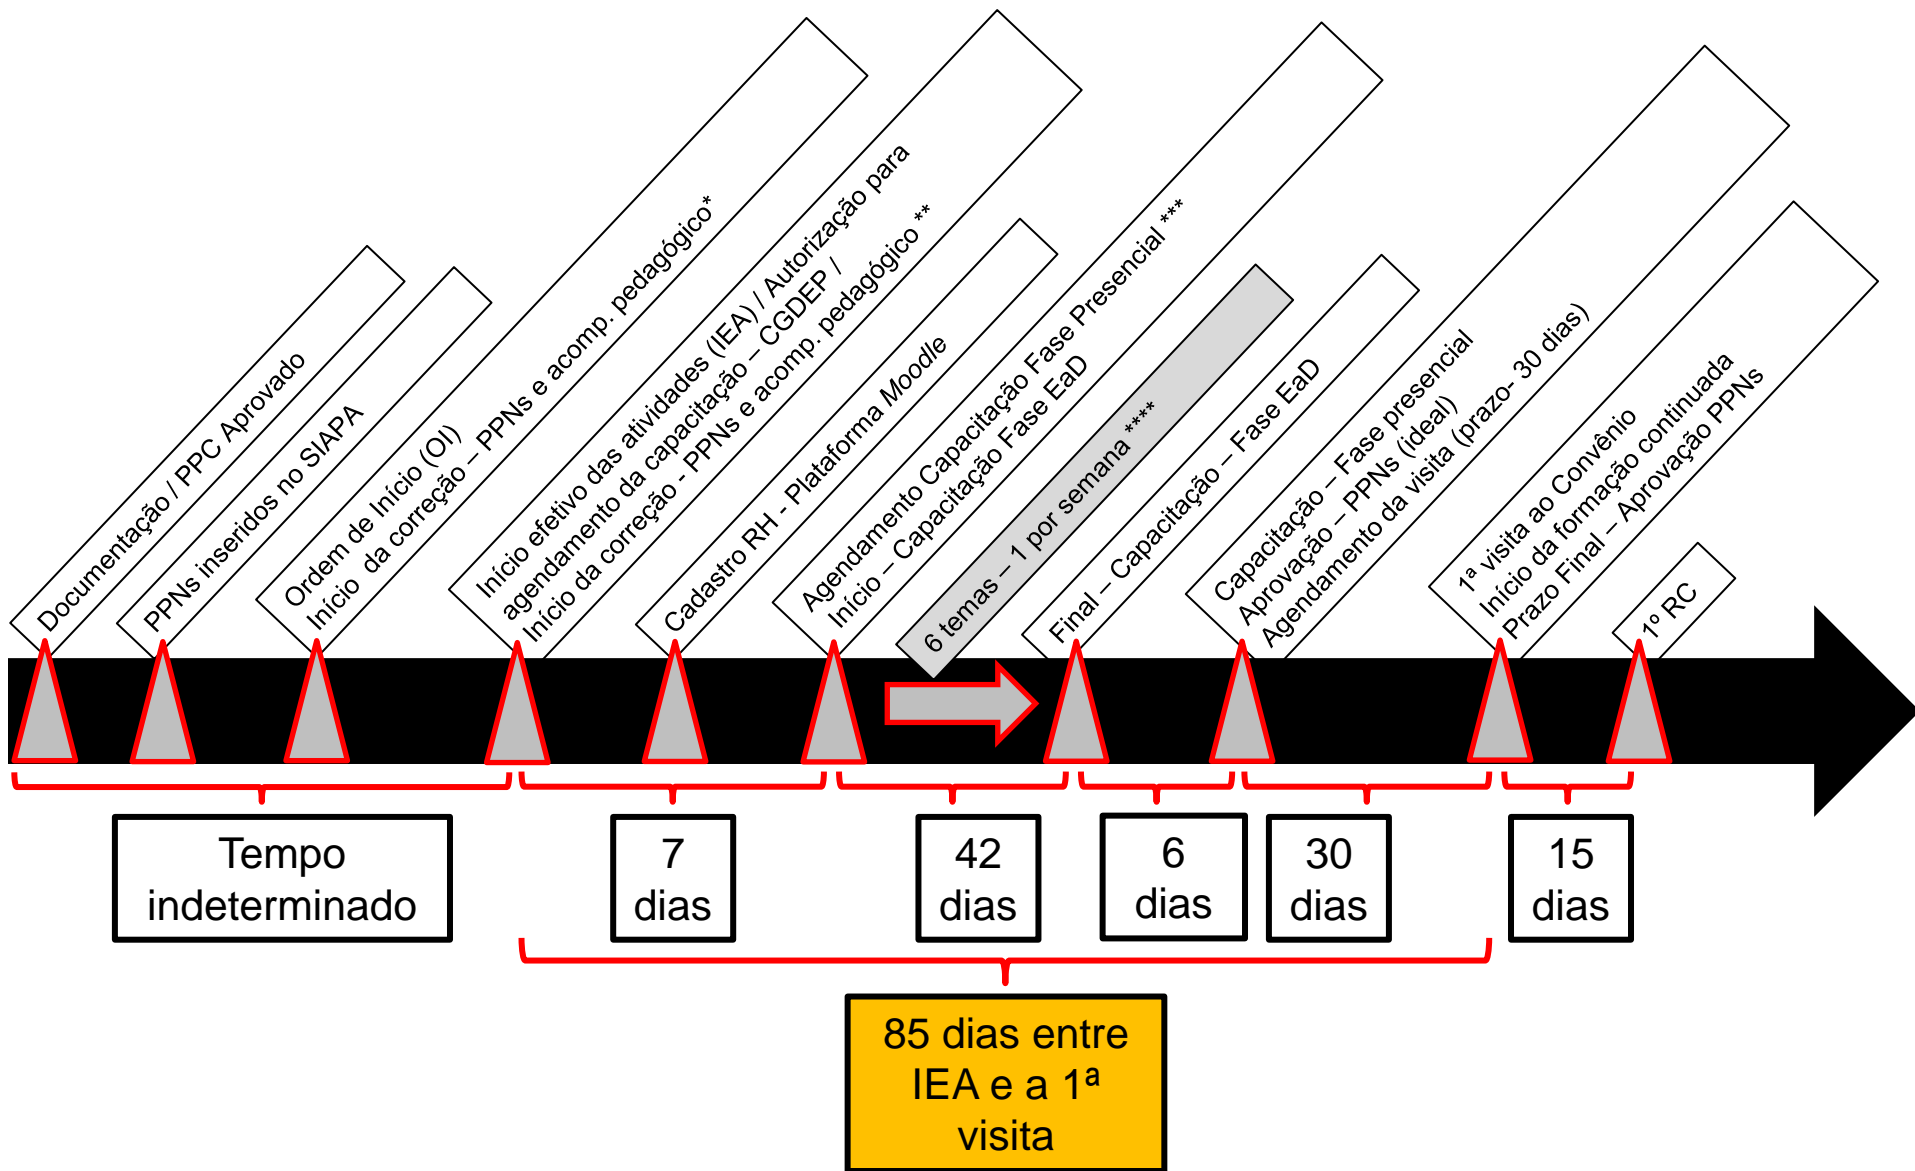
Documentação / PPC Aprovado

PPNs inseridos no SIAPA

Ordem de Início (OI)
Início da correção – PPNs e acomp. pedagógico*

Início efetivo das atividades (IEA) / Autorização para agendamento da capacitação – CGDEP /
Início da correção - PPNs e acomp. pedagógico **

Cadastro RH - Plataforma *Moodle*

Agendamento Capacitação Fase Presencial ***
Início – Capacitação Fase EaD

6 temas – 1 por semana ****

Final – Capacitação – Fase EaD

Capacitação – Fase presencial
Aprovação – PPNs (ideal)
Agendamento da visita (prazo- 30 dias)

1ª visita ao Convênio
Início da formação continuada
Prazo Final – Aprovação PPNs

1º RC

Tempo indeterminado

7 dias

42 dias

6 dias

30 dias

15 dias

85 dias entre IEA e a 1ª visita